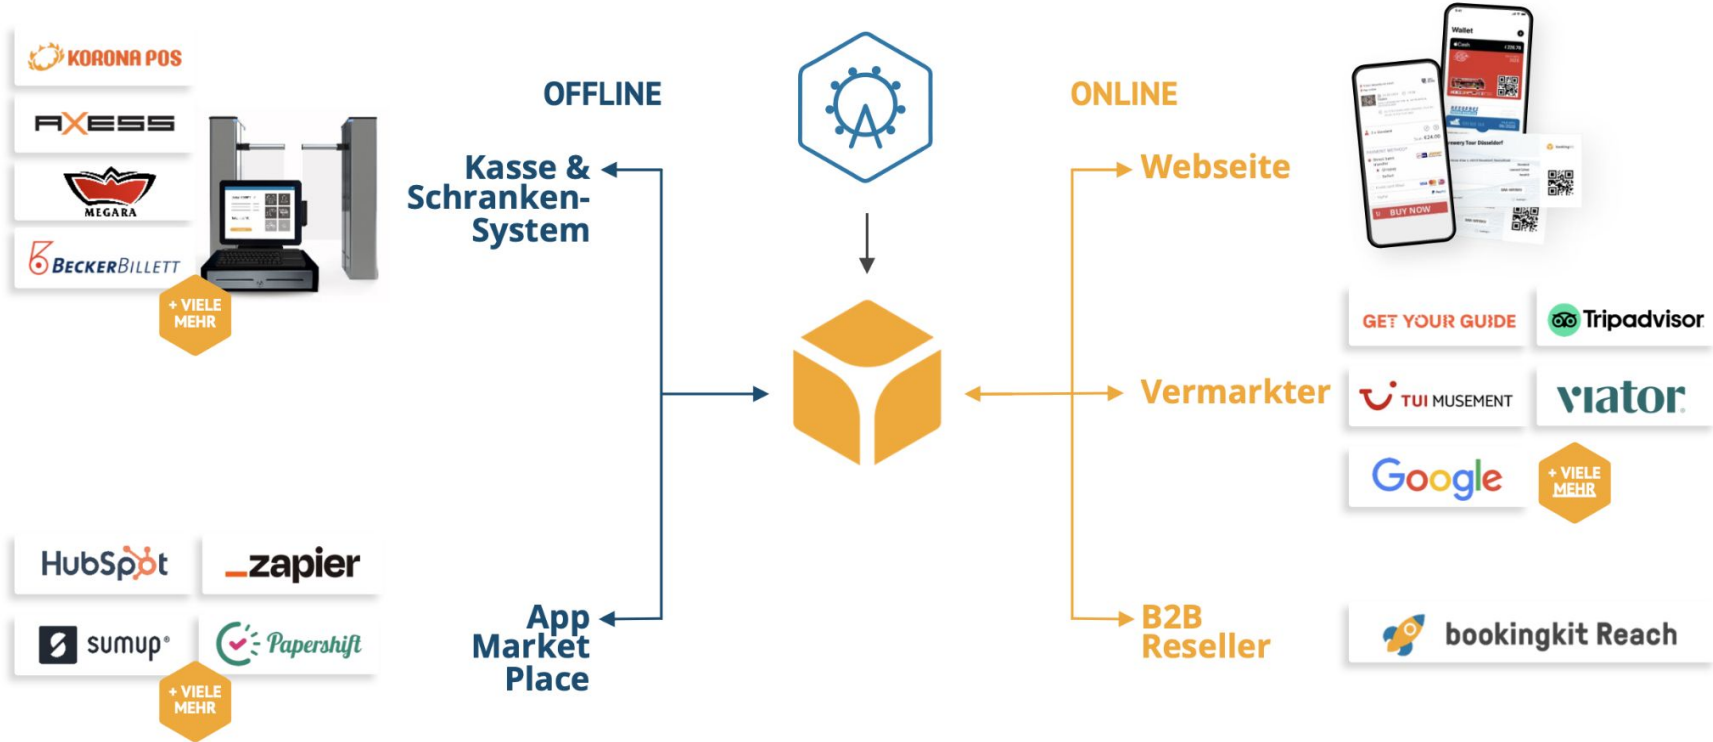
KORONA POS

AXESS

MEGARA

BECKERBILLETT

+ VIELE MEHR

OFFLINE

Kasse & Schranken-System

App Market Place

ONLINE

Webseite

Vermarkter

B2B Reseller

Wallet

BUY NOW

GET YOUR GUIDE

Tripadvisor

TUI MUSEMENT

viator

Google

+ VIELE MEHR

HubSpot

zapier

sumup

Papershift

+ VIELE MEHR

bookingkit Reach